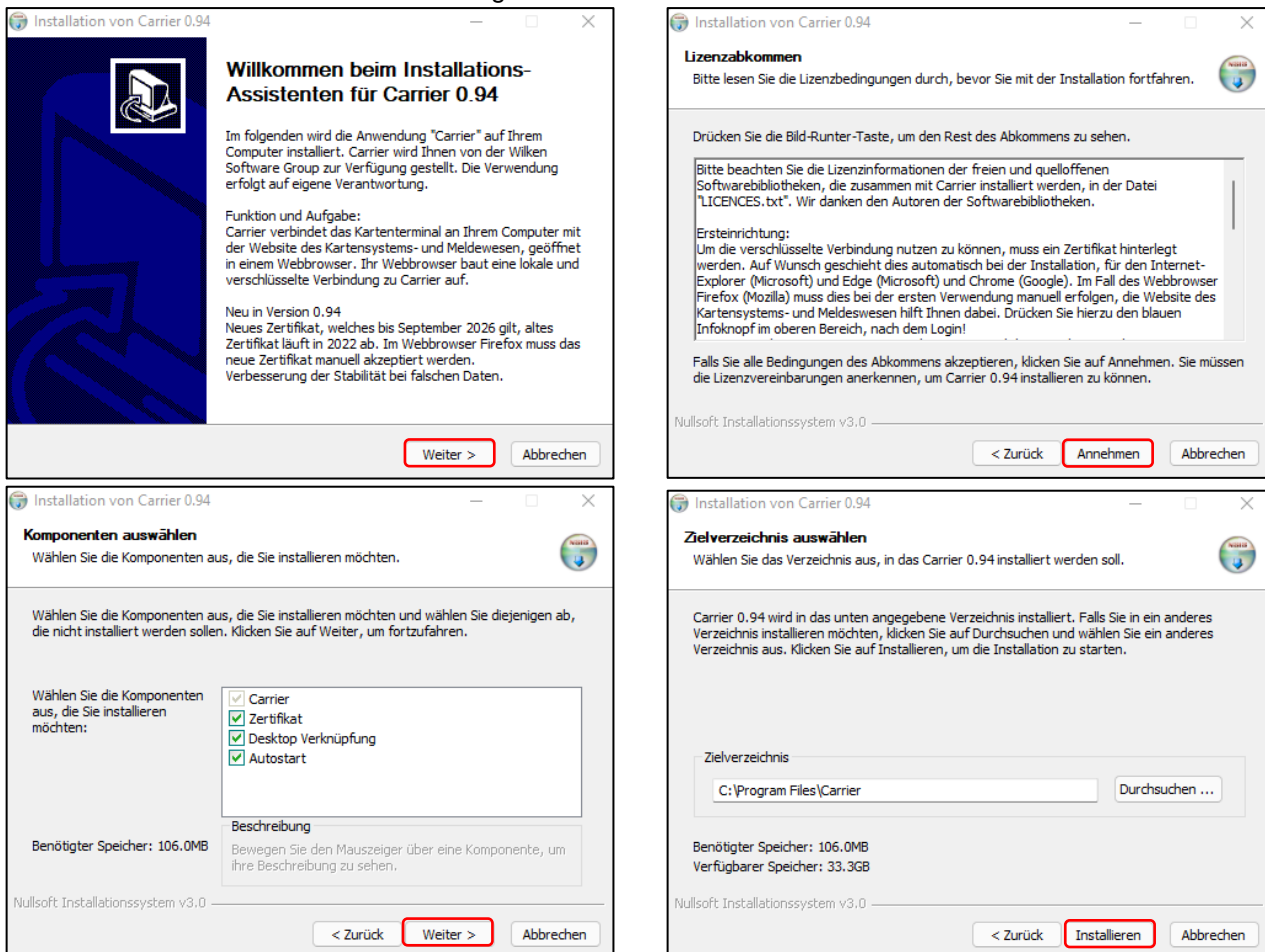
Installation von Carrier 0.94

Willkommen beim Installations-Assistenten für Carrier 0.94

Im folgenden wird die Anwendung "Carrier" auf Ihrem Computer installiert. Carrier wird Ihnen von der Wilken Software Group zur Verfügung gestellt. Die Verwendung erfolgt auf eigene Verantwortung.

Funktion und Aufgabe:
Carrier verbindet das Kartenterminal an Ihrem Computer mit der Website des Kartensystems- und Meldewesen, geöffnet in einem Webbrowser. Ihr Webbrowser baut eine lokale und verschlüsselte Verbindung zu Carrier auf.

Neu in Version 0.94
Neues Zertifikat, welches bis September 2026 gilt, altes Zertifikat läuft in 2022 ab. Im Webbrowser Firefox muss das neue Zertifikat manuell akzeptiert werden.
Verbesserung der Stabilität bei falschen Daten.

Weiter > Abbrechen

Installation von Carrier 0.94

Lizenzabkommen
Bitte lesen Sie die Lizenzbedingungen durch, bevor Sie mit der Installation fortfahren.

Drücken Sie die Bild-Runter-Taste, um den Rest des Abkommens zu sehen.

Bitte beachten Sie die Lizenzinformationen der freien und quelloffenen Softwarebibliotheken, die zusammen mit Carrier installiert werden, in der Datei "LICENCES.txt". Wir danken den Autoren der Softwarebibliotheken.

Ersteinrichtung:
Um die verschlüsselte Verbindung nutzen zu können, muss ein Zertifikat hinterlegt werden. Auf Wunsch geschieht dies automatisch bei der Installation, für den Internet-Explorer (Microsoft) und Edge (Microsoft) und Chrome (Google). Im Fall des Webbrowser Firefox (Mozilla) muss dies bei der ersten Verwendung manuell erfolgen, die Website des Kartensystems- und Meldewesen hilft Ihnen dabei. Drücken Sie hierzu den blauen Infoknopf im oberen Bereich, nach dem Login!

Falls Sie alle Bedingungen des Abkommens akzeptieren, klicken Sie auf Annehmen. Sie müssen die Lizenzvereinbarungen anerkennen, um Carrier 0.94 installieren zu können.

Nullsoft Installationssystem v3.0

< Zurück Annehmen Abbrechen

Installation von Carrier 0.94

Komponenten auswählen
Wählen Sie die Komponenten aus, die Sie installieren möchten.

Wählen Sie die Komponenten aus, die Sie installieren möchten und wählen Sie diejenigen ab, die nicht installiert werden sollen. Klicken Sie auf Weiter, um fortzufahren.

Wählen Sie die Komponenten aus, die Sie installieren möchten:

Carrier
Zertifikat
Desktop Verknüpfung
Autostart

Beschreibung
Bewegen Sie den Mauszeiger über eine Komponente, um ihre Beschreibung zu sehen.

Benötigter Speicher: 106.0MB

Nullsoft Installationssystem v3.0

< Zurück Weiter > Abbrechen

Installation von Carrier 0.94

Zielverzeichnis auswählen
Wählen Sie das Verzeichnis aus, in das Carrier 0.94 installiert werden soll.

Carrier 0.94 wird in das unten angegebene Verzeichnis installiert. Falls Sie in ein anderes Verzeichnis installieren möchten, klicken Sie auf Durchsuchen und wählen Sie ein anderes Verzeichnis aus. Klicken Sie auf Installieren, um die Installation zu starten.

Zielverzeichnis
C:\Program Files\Carrier
Durchsuchen ...

Benötigter Speicher: 106.0MB
Verfügbarer Speicher: 33.3GB

Nullsoft Installationssystem v3.0

< Zurück Installieren Abbrechen